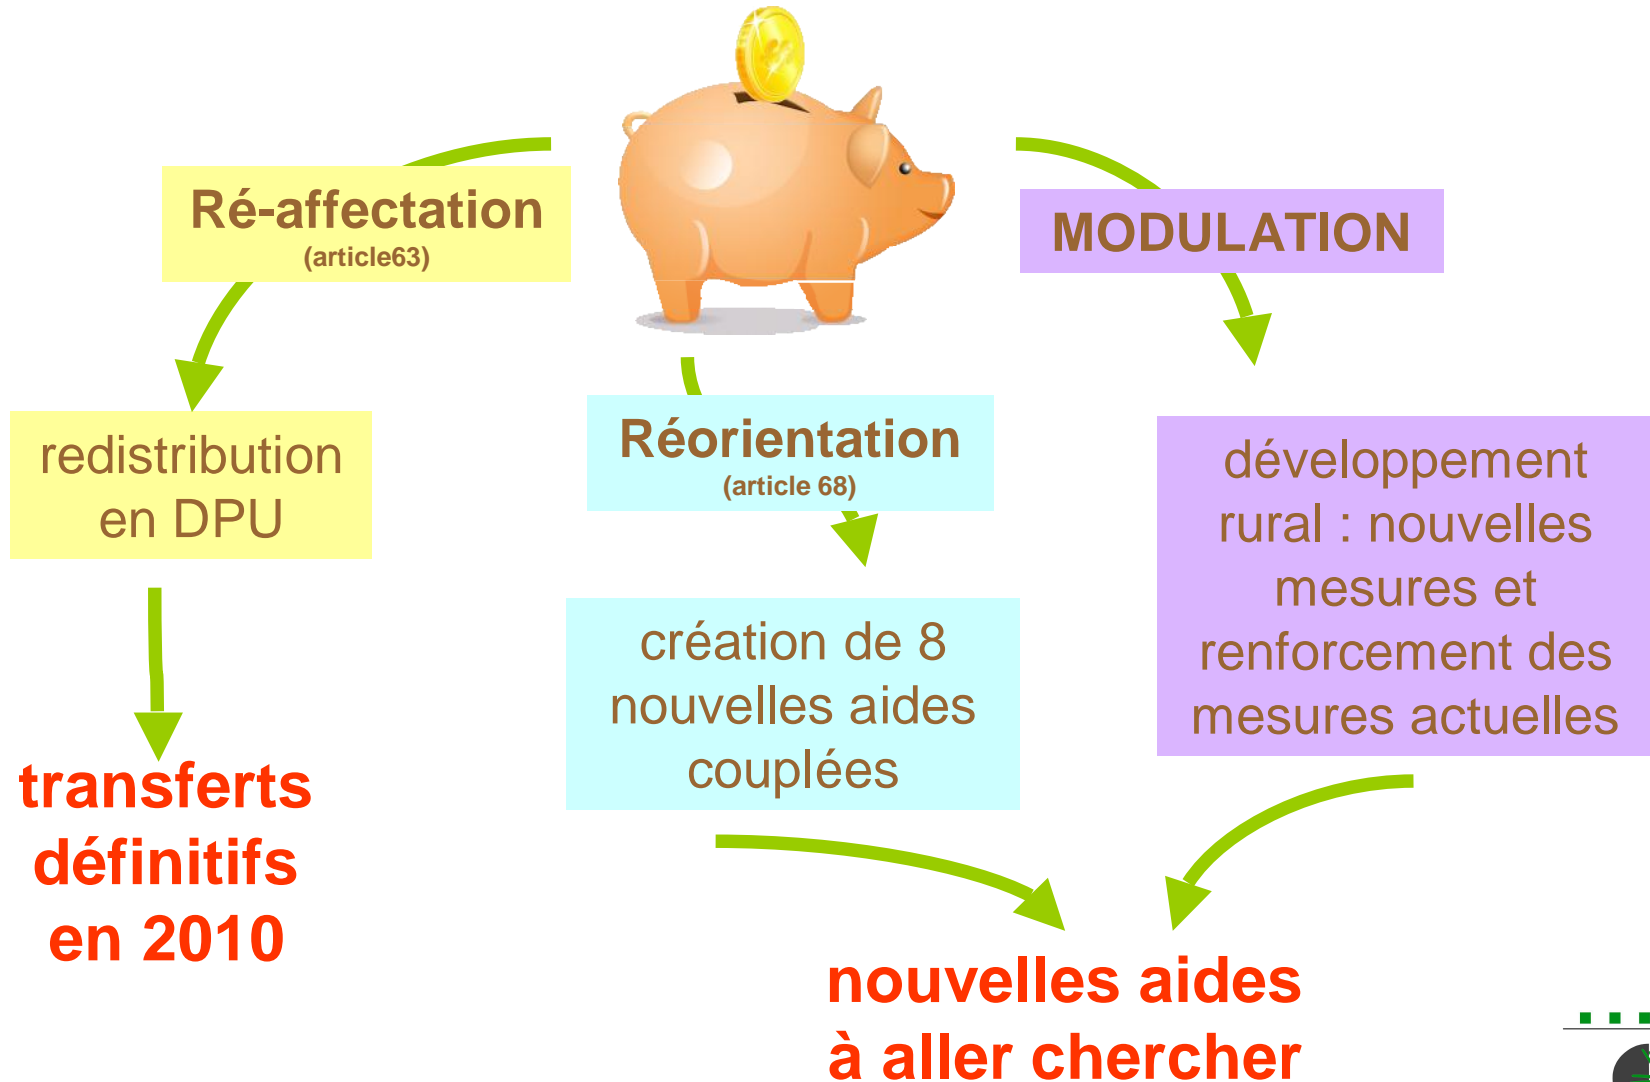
Ré-affectation
(article63)

MODULATION

redistribution en DPU

Réorientation
(article 68)

développement rural : nouvelles mesures et renforcement des mesures actuelles

création de 8 nouvelles aides couplées

transferts définitifs en 2010

nouvelles aides à aller chercher